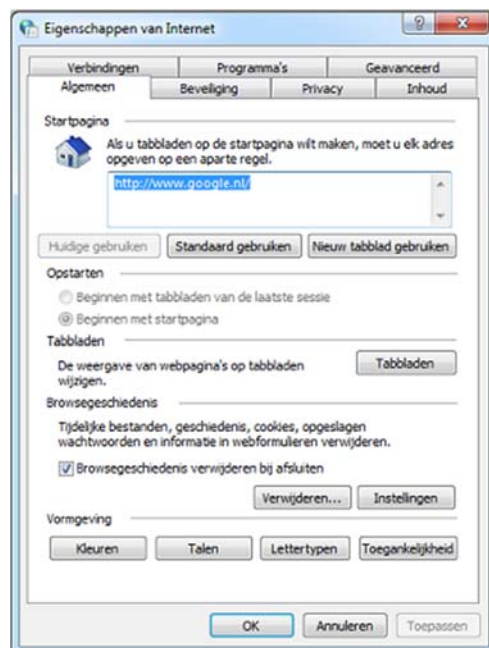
Eigenschappen van Internet

Verbindingen | Programma's | Geavanceerd
Algemeen | Beveiliging | Privacy | Inhoud

Startpagina

Als u tabbladen op de startpagina wilt maken, moet u elk adres opgeven op een aparte regel.

http://www.google.nl/

Huidige gebruiken | Standaard gebruiken | Nieuw tabblad gebruiken

Opstarten

Beginnen met tabbladen van de laatste sessie

Beginnen met startpagina

Tabbladen

De weergave van webpagina's op tabbladen wijzigen.

Tabbladen

Browsegeschiedenis

Tijdelijke bestanden, geschiedenis, cookies, opgeslagen wachtwoorden en informatie in webformulieren verwijderen.

Browsegeschiedenis verwijderen bij afsluiten

Verwijderen... | Instellingen

Vormgeving

Kleuren | Talen | Lettertypen | Toegankelijkheid

OK | Annuleren | Toepassen